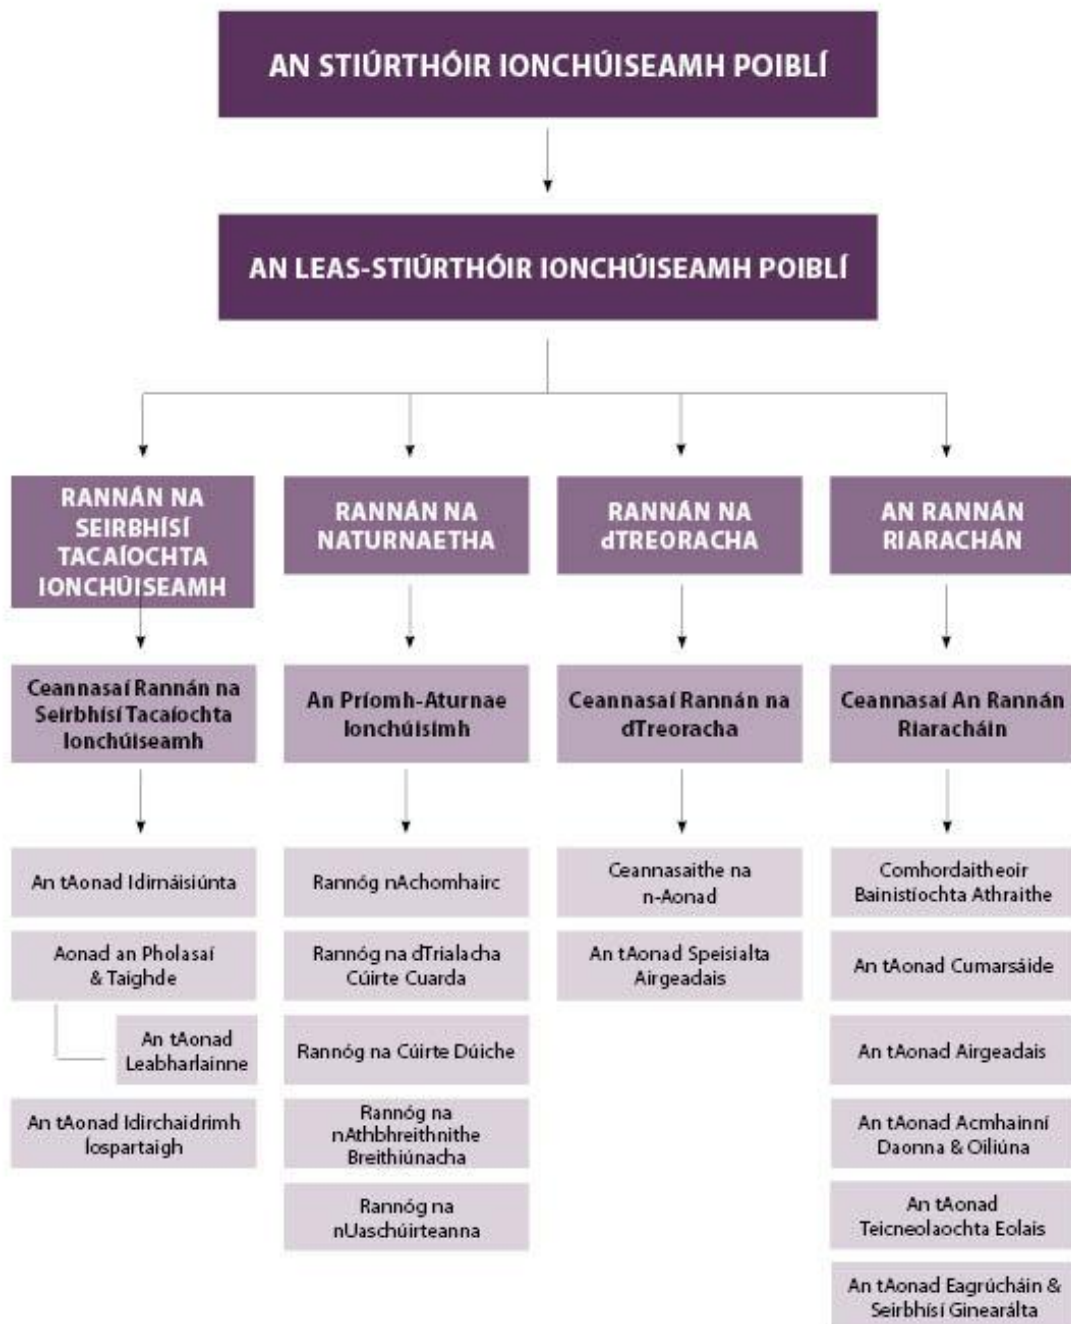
AN STIÚRTHÓIR IONCHÚISEAMH POIBLÍ

AN LEAS-STIÚRTHÓIR IONCHÚISEAMH POIBLÍ

RANNÁN NA SEIRBHÍSÍ TACAÍOCHTA IONCHÚISEAMH

Ceannasaí Rannán na Seirbhísí Tacaíochta Ionchúiseamh

An tAonad Idirnáisiúnta

Aonad an Pholasaí & Taighde

An tAonad Leabharlainne

An tAonad Idirchaidrimh Íospartaigh

RANNÁN NA NATURNAETHA

An Príomh-Aturnae Ionchúisimh

Rannóg nAchomhairc

Rannóg na dTrialacha Cúirte Cuarda

Rannóg na Cúirte Dúiche

Rannóg na nAthbhreithnithe Breithiúnacha

Rannóg na nUaschúirteanna

RANNÁN NA dTREORACHA

Ceannasaí Rannán na dTreoracha

Ceannasaithe na n-Aonad

An tAonad Speisialta Airgeadais

AN RANNÁN RIARACHÁN

Ceannasaí An Rannán Riaracháin

Comhordaitheoir Bainistíochta Athraithe

An tAonad Cumarsáide

An tAonad Airgeadais

An tAonad Acmhainní Daonna & Oiliúna

An tAonad Teicneolaochta Eolais

An tAonad Eagrúcháin & Seirbhísí Ginearálta